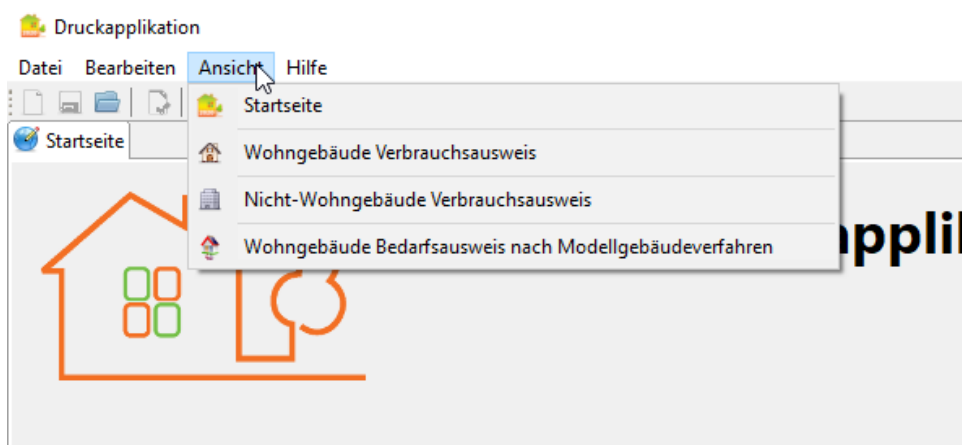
Druckapplikation

Datei Bearbeiten Ansicht Hilfe

Startseite

Startseite

Wohngebäude Verbrauchsausweis

Nicht-Wohngebäude Verbrauchsausweis

Wohngebäude Bedarfsausweis nach Modellgebäudeverfahren

pplik